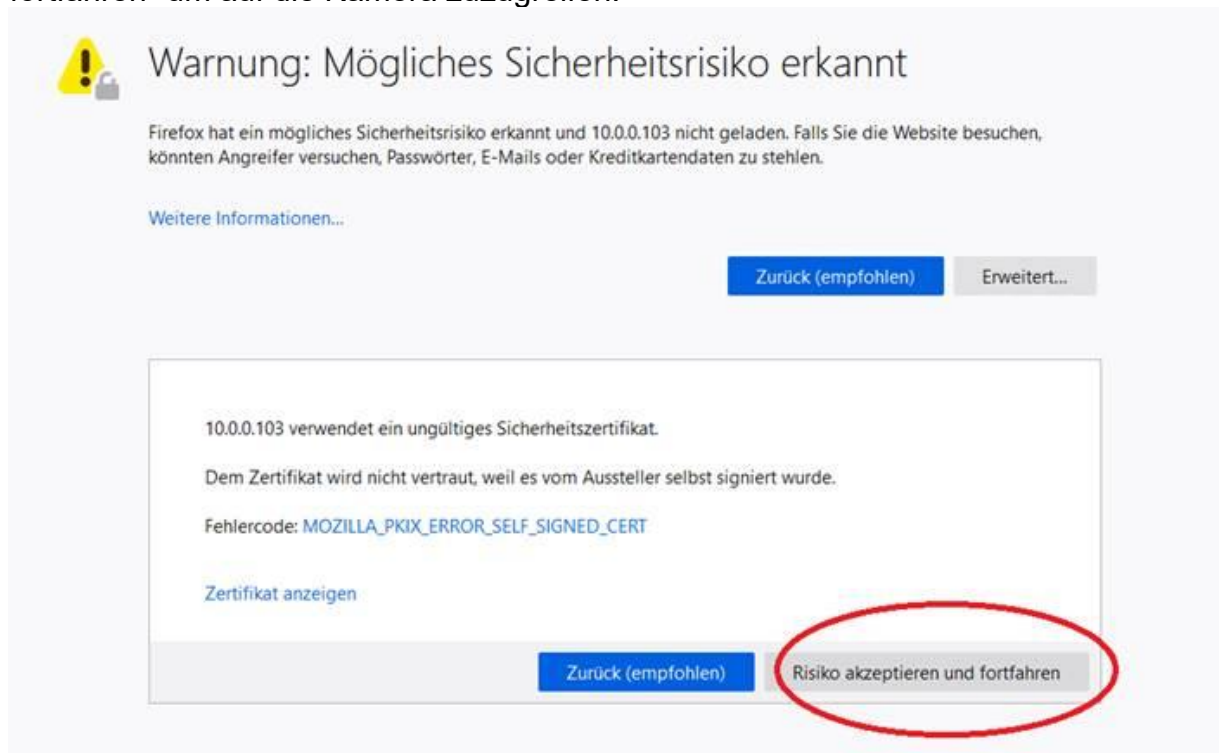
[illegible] um auf die Kamera zuzugreifen.

Warnung: Mögliches Sicherheitsrisiko erkannt

Firefox hat ein mögliches Sicherheitsrisiko erkannt und 10.0.0.103 nicht geladen. Falls Sie die Website besuchen, könnten Angreifer versuchen, Passwörter, E-Mails oder Kreditkartendaten zu stehlen.

Weitere Informationen...

Zurück (empfohlen)

Erweitert...

10.0.0.103 verwendet ein ungültiges Sicherheitszertifikat.

Dem Zertifikat wird nicht vertraut, weil es vom Aussteller selbst signiert wurde.

Fehlercode: MOZILLA_PKIX_ERROR_SELF_SIGNED_CERT

Zertifikat anzeigen

Zurück (empfohlen)

Risiko akzeptieren und fortfahren